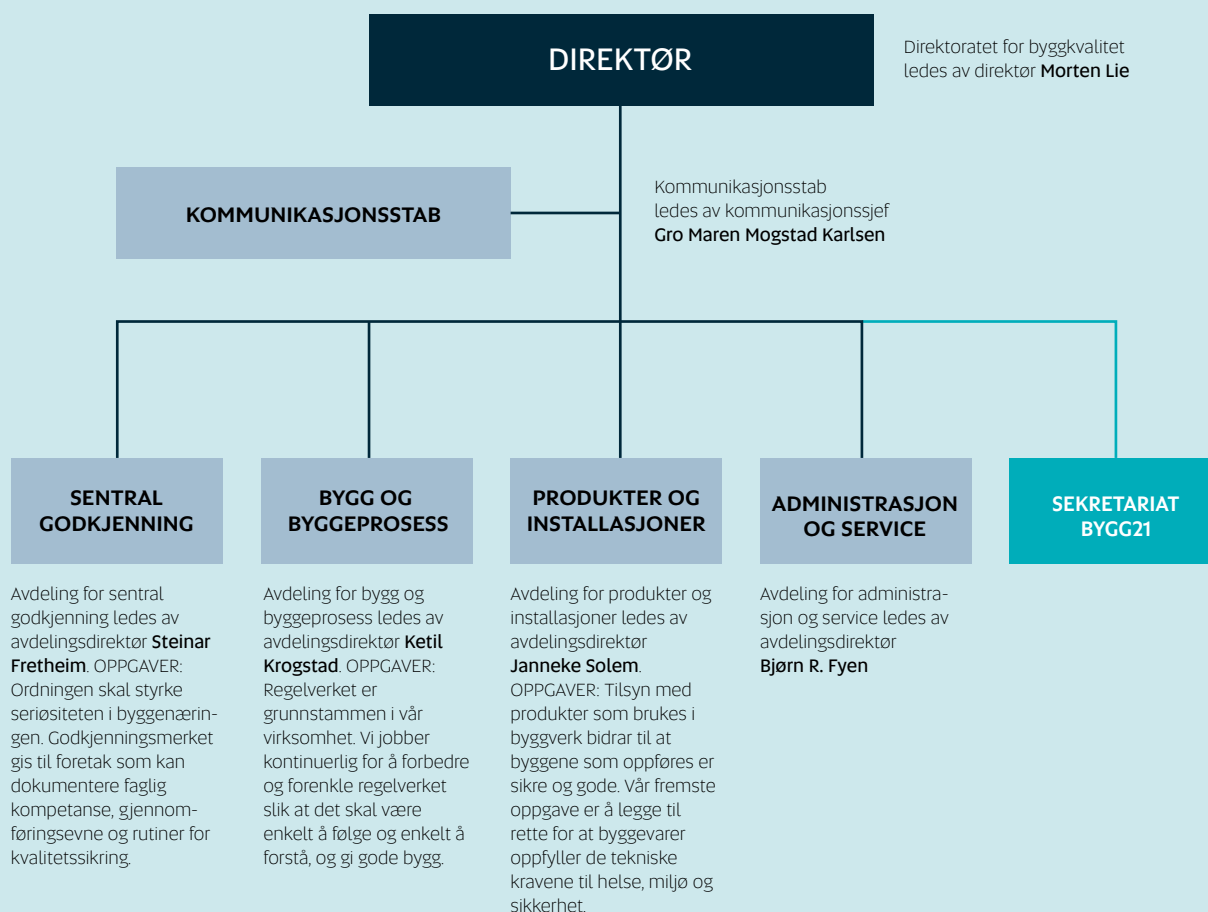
DIREKTØR

Direktoratet for byggkvalitet ledes av direktør Morten Lie

KOMMUNIKASJONSSTAB

Kommunikasjonsstab ledes av kommunikasjonssjef Gro Maren Mogstad Karlsen

SENTRAL GODKJENNING

BYGG OG BYGGEPROSESS

PRODUKTER OG INSTALLASJONER

ADMINISTRASJON OG SERVICE

SEKRETARIAT BYGG21

Avdeling for sentral godkjenning ledes av avdelingsdirektør Steinar Fretheim. OPPGAVER: Ordningen skal styrke seriøsiteten i byggenæringen. Godkjenningsmerket gis til foretak som kan dokumentere faglig kompetanse, gjennomføringsevne og rutiner for kvalitetssikring.

Avdeling for bygg og byggeprosess ledes av avdelingsdirektør Ketil Krogstad. OPPGAVER: Regelverket er grunnstammen i vår virksomhet. Vi jobber kontinuerlig for å forbedre og forenkle regelverket slik at det skal være enkelt å følge og enkelt å forstå, og gi gode bygg.

Avdeling for produkter og installasjoner ledes av avdelingsdirektør Janneke Solem. OPPGAVER: Tilsyn med produkter som brukes i byggverk bidrar til at byggene som oppføres er sikre og gode. Vår fremste oppgave er å legge til rette for at byggevarer oppfyller de tekniske kravene til helse, miljø og sikkerhet.

Avdeling for administrasjon og service ledes av avdelingsdirektør Bjørn R. Fyen